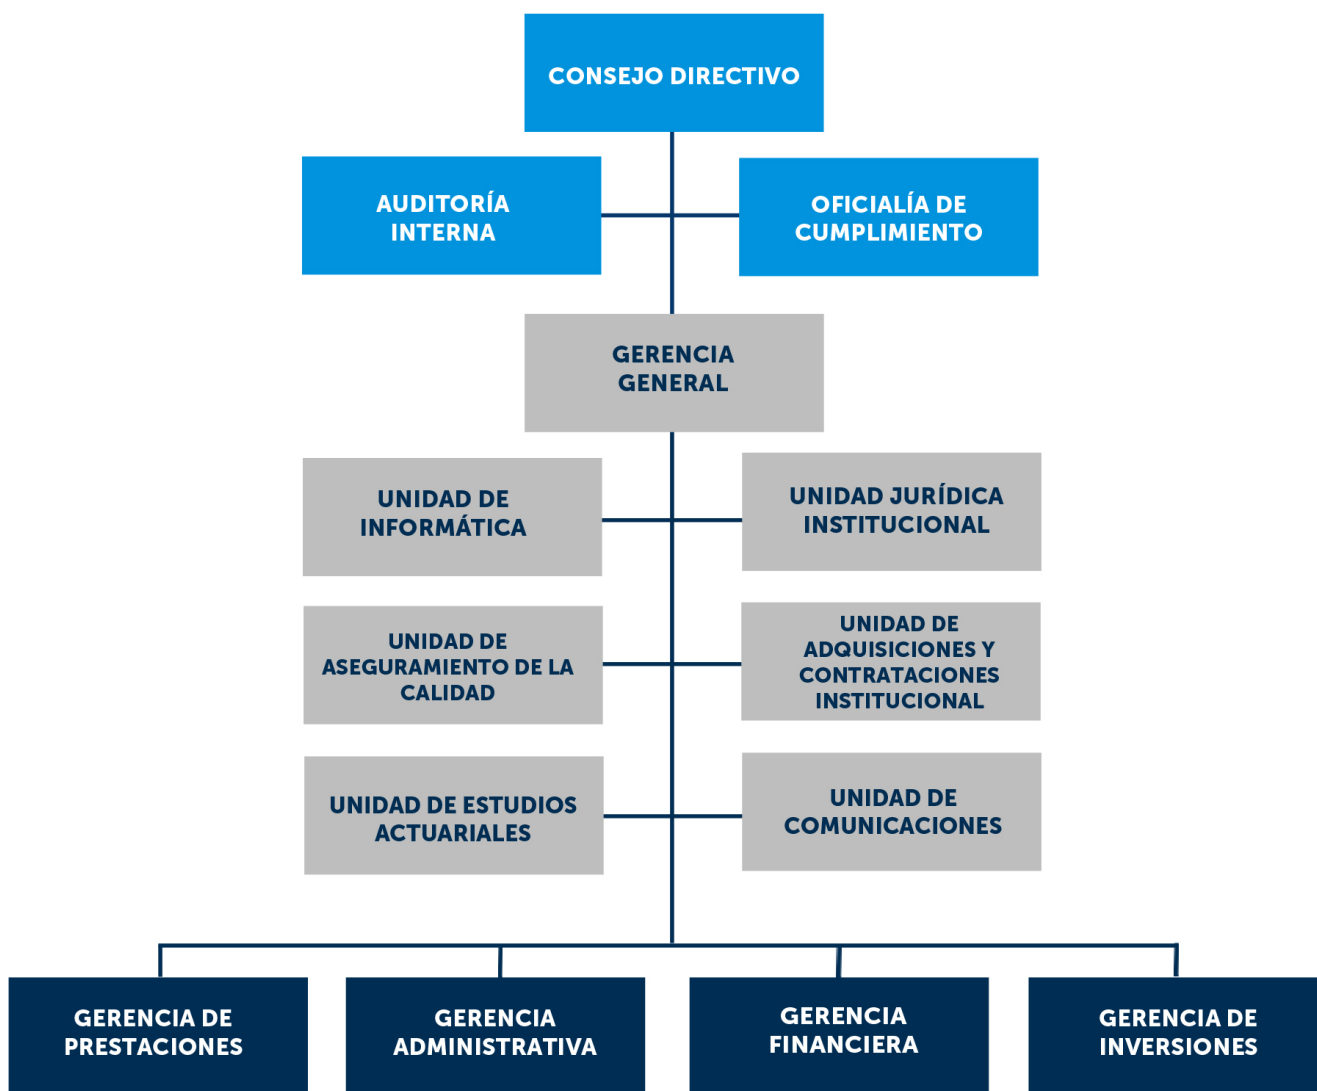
CONSEJO DIRECTIVO

AUDITORÍA INTERNA

OFICIALÍA DE CUMPLIMIENTO

GERENCIA GENERAL

UNIDAD DE INFORMÁTICA

UNIDAD JURÍDICA INSTITUCIONAL

UNIDAD DE ASEGURAMIENTO DE LA CALIDAD

UNIDAD DE ADQUISICIONES Y CONTRATACIONES INSTITUCIONAL

UNIDAD DE ESTUDIOS ACTUARIALES

UNIDAD DE COMUNICACIONES

GERENCIA DE PRESTACIONES

GERENCIA ADMINISTRATIVA

GERENCIA FINANCIERA

GERENCIA DE INVERSIONES